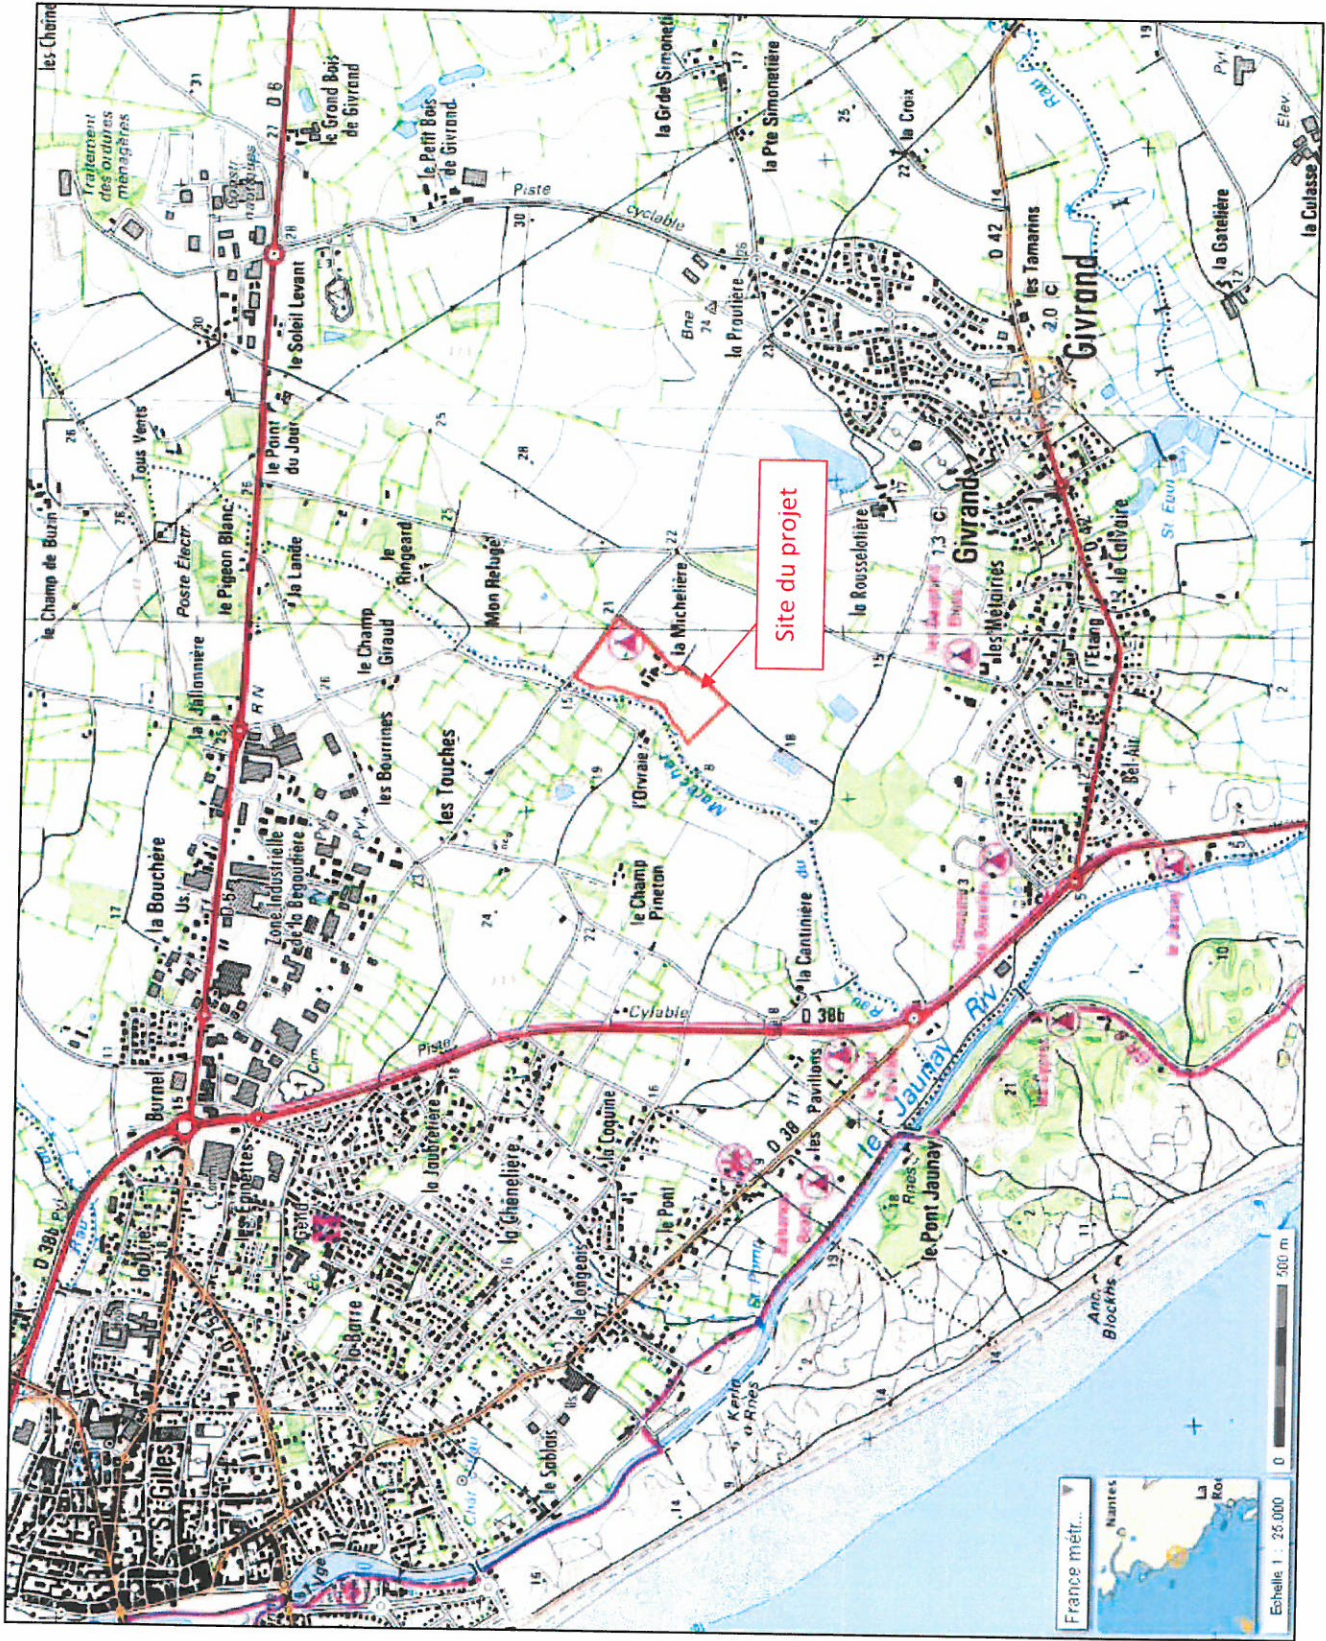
Site du projet

les Chaine
Traitement des ordures ménagères
le Grand Bois de Givrand
le Petit Bois de Givrand
la Grde Simonetière
la Pte Simonetière
la Croix
Piste cyclable
le Soleil Levant
Tous Vents
le Point du Jour
la Proutière
Bne
les Tamarins
Givrand
la Gatelière
la Culasse
Pyl.
Elev.
le Champ de Buzin
Poste Electr.
le Pigeon Blanc
la Lande
le Ringeard
Mon Refuge
la Michelière
la Rousselotière
Givrand
les Métairies
l'Etang
le Calvaire
Bel Air
St Eqni
la Jallonnière
R N
le Champ Giraud
les Bourrines
les Touches
l'Orvaire
la Bouchère
Us.
Zone Industrielle de la Begaudière
Pyl.
le Champ Pineton
la Cantinière
D 38b
Cylable
Piste
Burnel
les Epinettes
la Jaubretière
la Chenelière
la Coquine
le Pont
les Pavillons
D 38
le Jaunay
Riv.
le Pont Jaunay
la Barre
le Longeais
le Sablais
St Gilles
D 38b
Anc. Blockhs
Kerlo
France métr...
Nantes
La Roc
Echelle 1 : 25 000
0
500 m